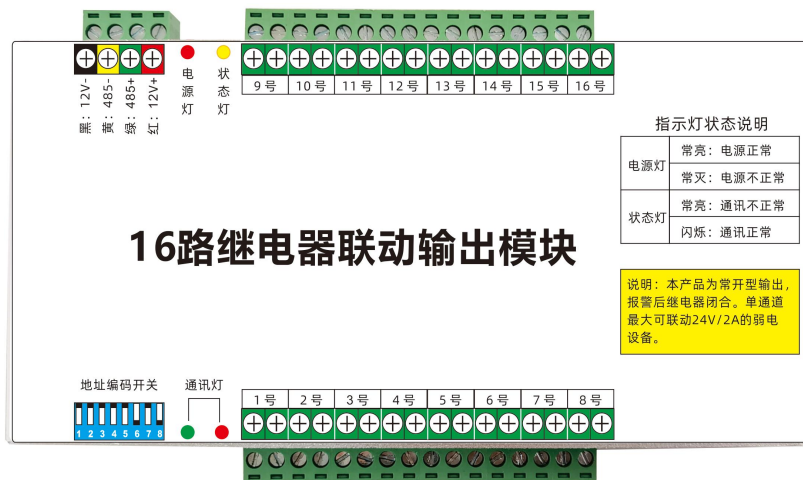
黑：12V-
黄：485-
绿：485+
红：12V+

电源灯

状态灯

9号 10号 11号 12号 13号 14号 15号 16号

指示灯状态说明

| 电源灯 | 常亮：电源正常 |
|---|---|
| | 常灭：电源不正常 |
| 状态灯 | 常亮：通讯不正常 |
| | 闪烁：通讯正常 |

16路继电器联动输出模块

说明：本产品为常开型输出，报警后继电器闭合。单通道最大可联动24V/2A的弱电设备。

地址编码开关

1 2 3 4 5 6 7 8

通讯灯

1号 2号 3号 4号 5号 6号 7号 8号